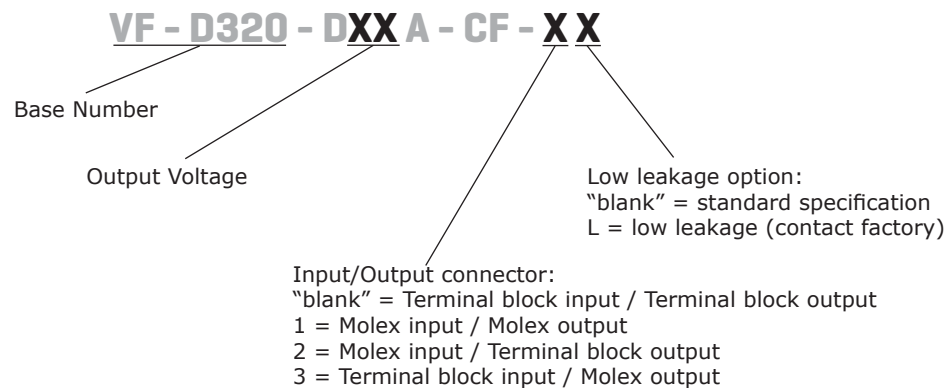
VF - D320 - DXX A - CF - X X

Base Number

Output Voltage

Low leakage option:
“blank” = standard specification
L = low leakage (contact factory)

Input/Output connector:
“blank” = Terminal block input / Terminal block output
1 = Molex input / Molex output
2 = Molex input / Terminal block output
3 = Terminal block input / Molex output